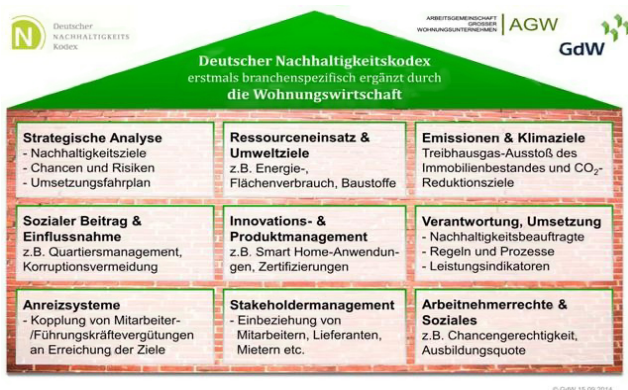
Deutscher NACHHALTIGKEITS Kodex

ARBEITSGEMEINSCHAFT GROSSER WOHNUNGSUNTERNEHMEN AGW

GdW

Deutscher Nachhaltigkeitskodex
erstmals branchenspezifisch ergänzt durch
die Wohnungswirtschaft

Strategische Analyse
- Nachhaltigkeitsziele
- Chancen und Risiken
- Umsetzungsfahrplan

Ressourceneinsatz & Umweltziele
z.B. Energie-, Flächenverbrauch, Baustoffe

Emissionen & Klimaziele
Treibhausgas-Ausstoß des Immobilienbestandes und $CO_2$-Reduktionsziele

Sozialer Beitrag & Einflussnahme
z.B. Quartiersmanagement, Korruptionsvermeidung

Innovations- & Produktmanagement
z.B. Smart Home-Anwendungen, Zertifizierungen

Verantwortung, Umsetzung
- Nachhaltigkeitsbeauftragte
- Regeln und Prozesse
- Leistungsindikatoren

Anreizsysteme
- Kopplung von Mitarbeiter-/Führungskräftevergütungen an Erreichung der Ziele

Stakeholdermanagement
- Einbeziehung von Mitarbeitern, Lieferanten, Mietern etc.

Arbeitnehmerrechte & Soziales
z.B. Chancengerechtigkeit, Ausbildungsquote

© GdW 15.09.2014